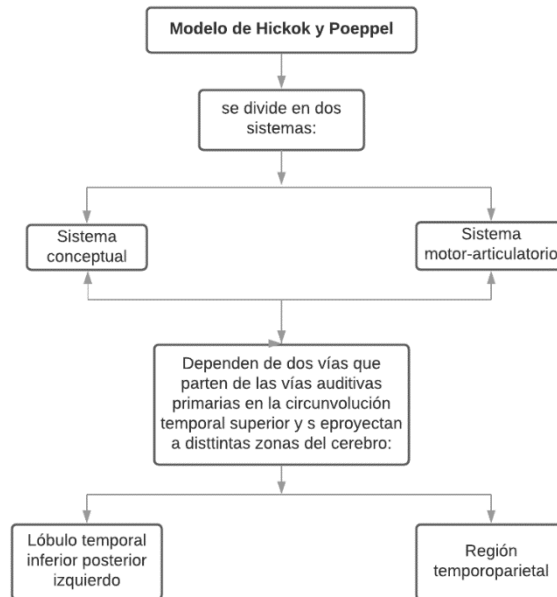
Modelo de Hickok y Poeppel

se divide en dos sistemas:

Sistema conceptual

Sistema motor-articulatorio

Dependen de dos vías que parten de las vías auditivas primarias en la circunvolución temporal superior y s eproyectan a disttintas zonas del cerebro:

Lóbulo temporal inferior posterior izquierdo

Región temporoparietal